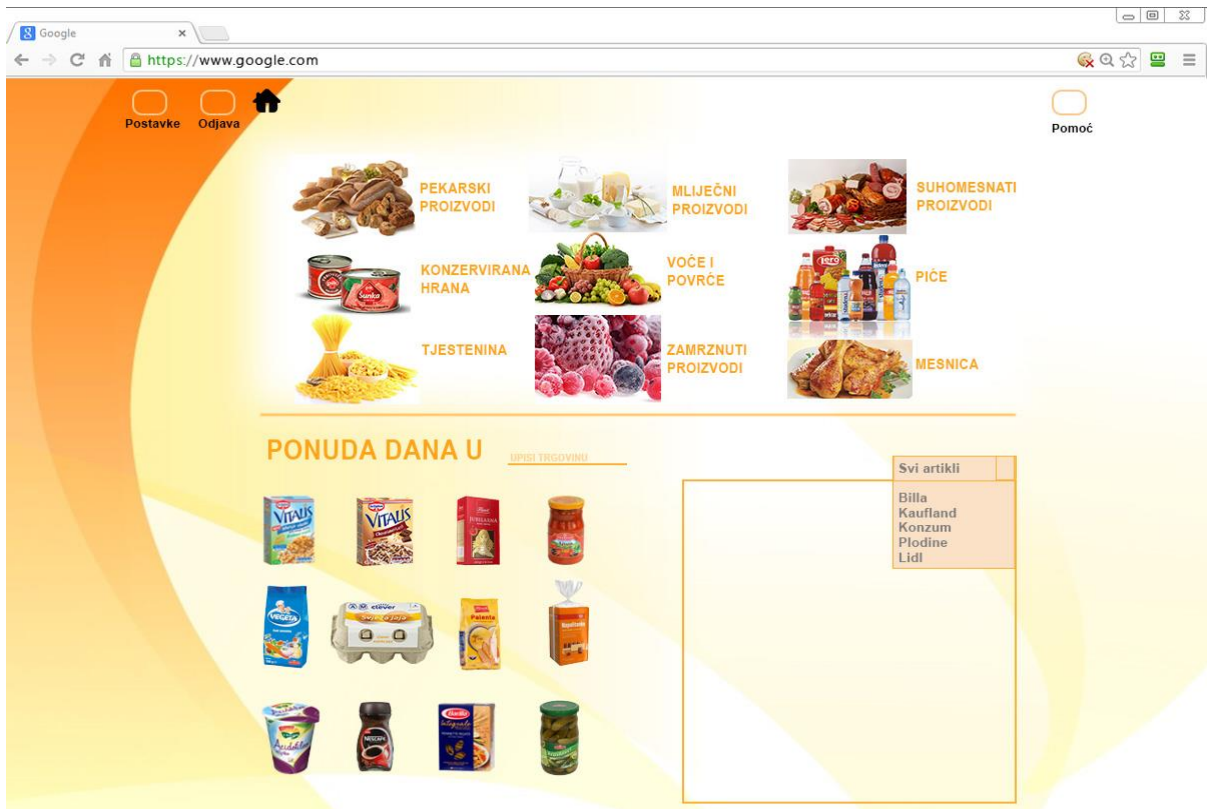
Google ×

https://www.google.com

Postavke Odjava

Pomoć

PEKARSKI PROIZVODI

MLIJEČNI PROIZVODI

SUHOMESNATI PROIZVODI

KONZERVIRANA HRANA

VOĆE I POVRĆE

PIĆE

TJESTENINA

ZAMRZNUTI PROIZVODI

MESNICA

PONUDA DANA U

UPIŠI TRGOVINU

Svi artikli

Billa
Kaufland
Konzum
Plodine
Lidl